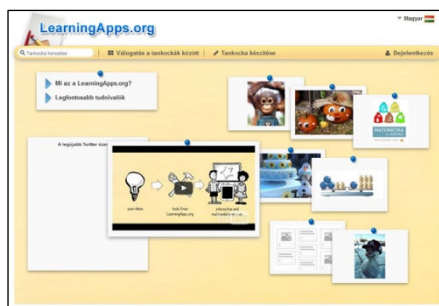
LearningApps.org

Magyar

Tankocka keresése

Válogatás a tankockák között

Tankocka készítése

Bejelentkezés

Mi az a LearningApps.org?

Legfontosabb tudnivalók

A legújabb Twitter üzen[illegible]

MATEMATIKA

your ideas

built from LearningApps.org

interactive and multimedia on all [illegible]